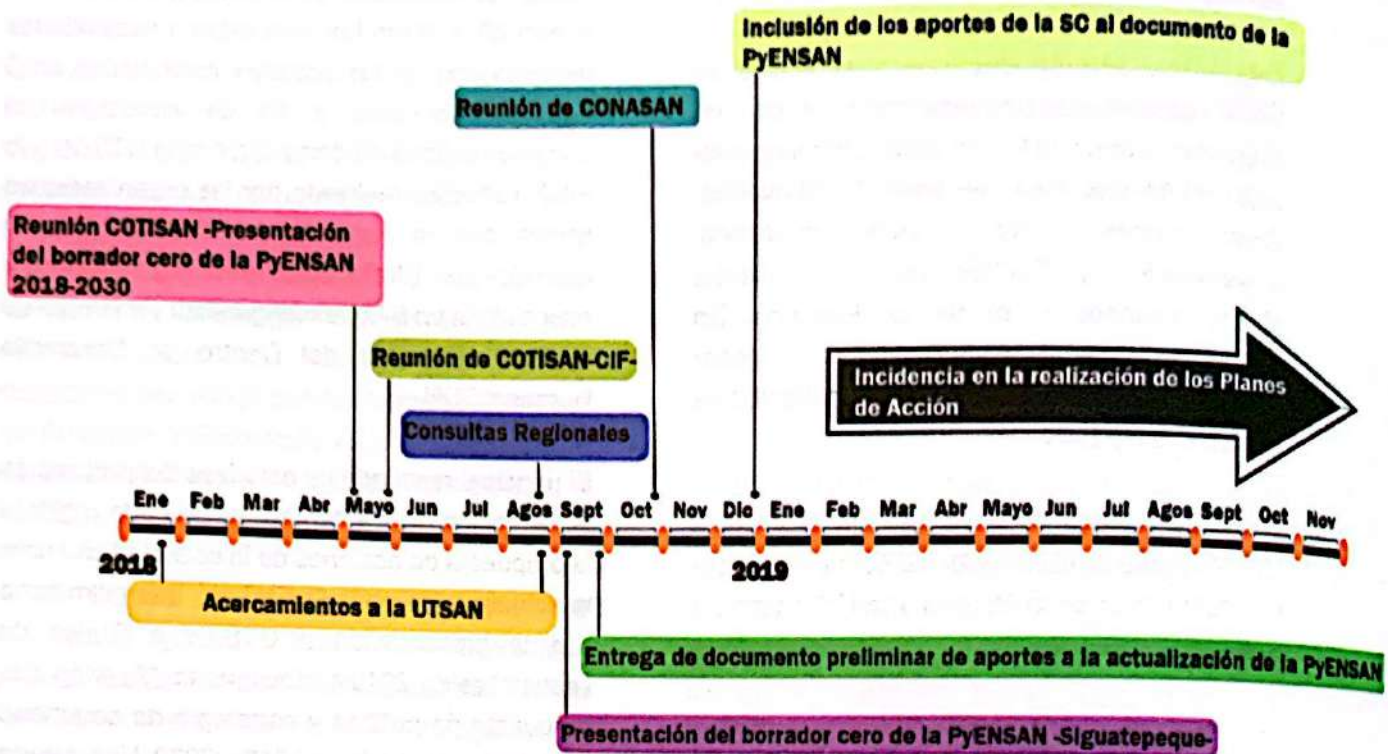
Inclusión de los aportes de la SC al documento de la PyENSAN

Reunión de CONASAN

Reunión COTISAN -Presentación del borrador cero de la PyENSAN 2018-2030

Reunión de COTISAN-CIF-

Consultas Regionales

Incidencia en la realización de los Planes de Acción

Ene Feb Mar Abr Mayo Jun Jul Agos Sept Oct Nov Dic Ene Feb Mar Abr Mayo Jun Jul Agos Sept Oct Nov

2018

2019

Acercamientos a la UTSAN

Entrega de documento preliminar de aportes a la actualización de la PyENSAN

Presentación del borrador cero de la PyENSAN -Siguatepeque-